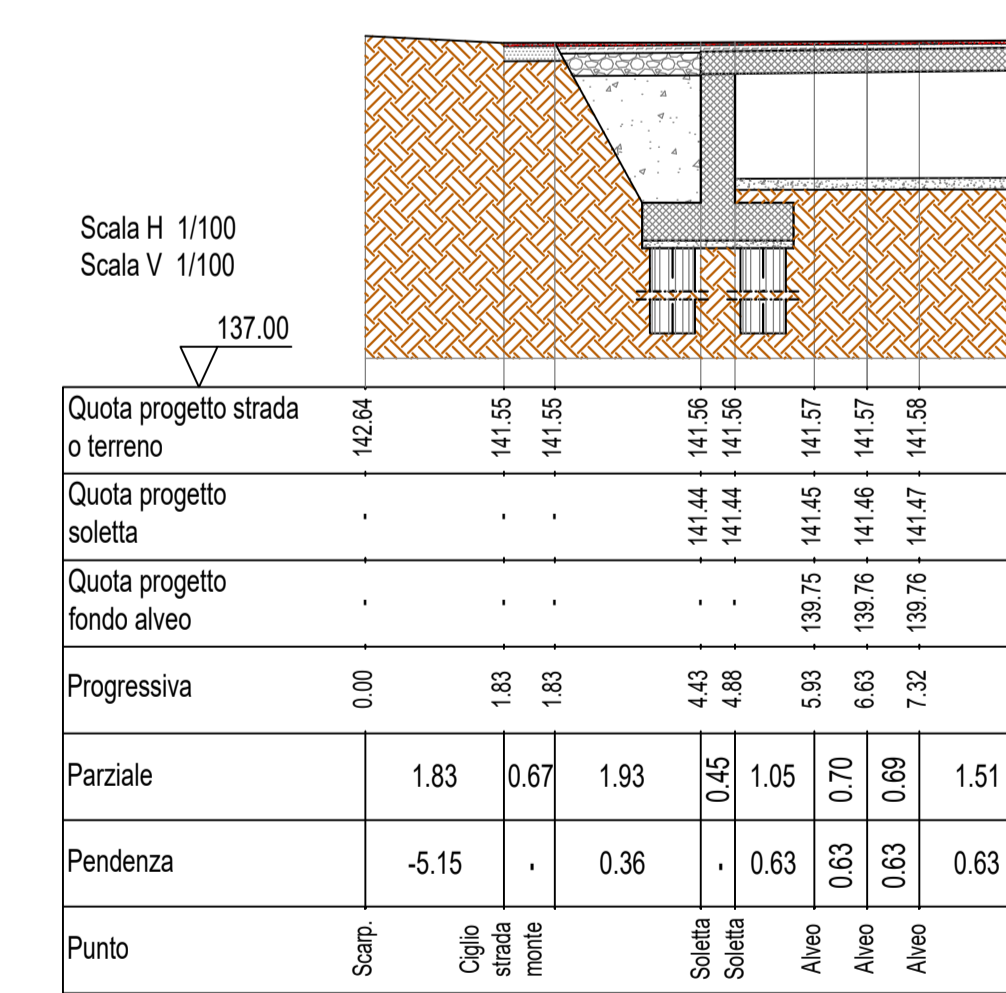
Scala H 1/100
Scala V 1/100

137.00

| Quota progetto strada o terreno | 142.64 | 141.55 | 141.55 | 141.56 | 141.56 | 141.57 | 141.57 | 141.58 |
|---|---|---|---|---|---|---|---|---|
| Quota progetto soletta | - | - | - | 141.44 | 141.44 | 141.45 | 141.46 | 141.47 |
| Quota progetto fondo alveo | - | - | - | - | - | 139.75 | 139.76 | 139.76 |
| Progressiva | 0.00 | 1.83 | 1.83 | 4.43 | 4.88 | 5.93 | 6.63 | 7.32 |
| Parziale | 1.83 | 0.67 | 1.93 | 0.45 | 1.05 | 0.70 | 0.69 | 1.51 |
| Pendenza | -5.15 | - | 0.36 | - | 0.63 | 0.63 | 0.63 | 0.63 |
| Punto | Scarp. | Ciglio strada | monte | Soletta | Soletta | Alveo | Alveo | Alveo |